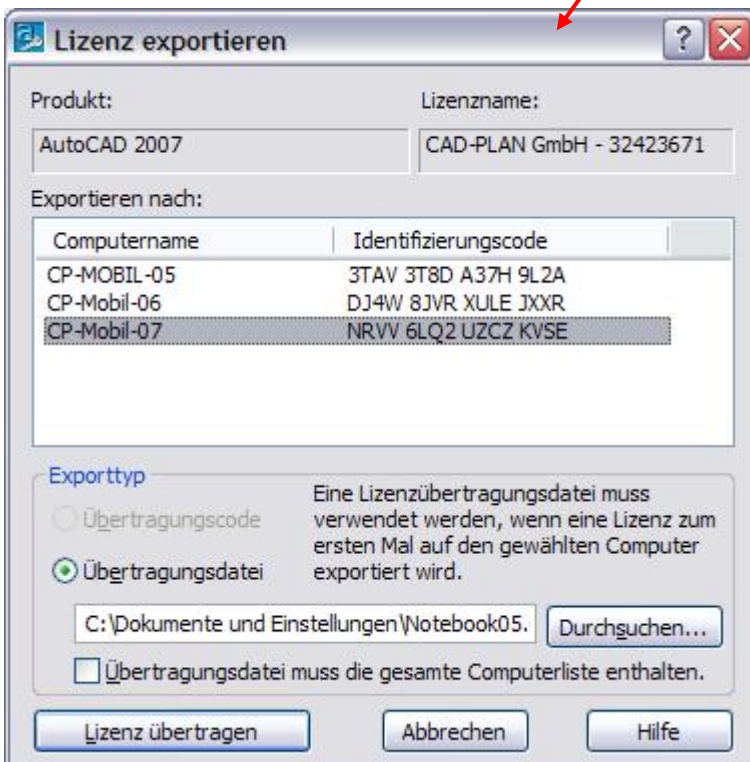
Lizenz exportieren

?

Produkt:
AutoCAD 2007

Lizenzname:
CAD-PLAN GmbH - 32423671

Exportieren nach:

| Computername | Identifizierungscode |
|---|---|
| CP-MOBIL-05 | 3TAV 3T8D A37H 9L2A |
| CP-Mobil-06 | DJ4W 8JVR XULE JXXR |
| CP-Mobil-07 | NRVV 6LQ2 UZCZ KVSE |

Exporttyp

Übertragungscode

Übertragungsdatei

Eine Lizenzübertragungsdatei muss verwendet werden, wenn eine Lizenz zum ersten Mal auf den gewählten Computer exportiert wird.

C:\Dokumente und Einstellungen\Notebook05.

Durchsuchen...

Übertragungsdatei muss die gesamte Computerliste enthalten.

Lizenz übertragen

Abbrechen

Hilfe